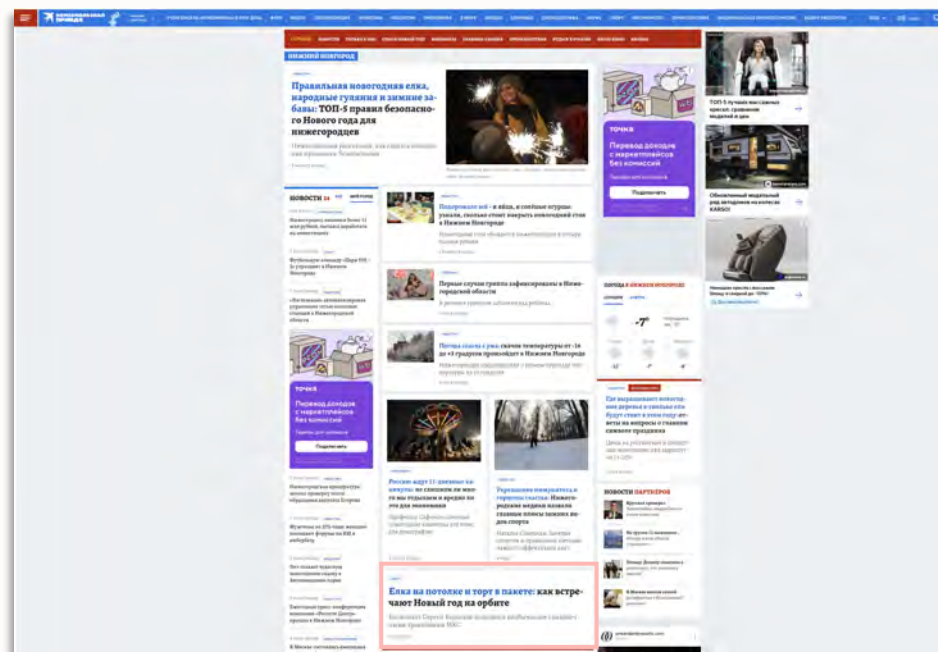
НИЖНИЙ НОВГОРОД

Правильная новогодняя елка, народные гуляния и зимние забавы: ТОП-5 правил безопасного Нового года для нижегородцев

точка

Перевод доходов с маркетплейсов без комиссий

Подключить

ТОП-5 лучших массажных кресел

Обогатимый модульный ряд автодомов на колесах KARSO!

НОВОСТИ

Подорожало всё – и яйца, и елочные игрушки: узнали, сколько стоит накрыть новогодний стол в Нижнем Новгороде

Первые случаи гриппа зафиксированы в Нижегородской области

Погода скажет: скачки температуры от -16 до +5 градусов произойдут в Нижнем Новгороде

точка

Перевод доходов с маркетплейсов без комиссий

Подключить

-7°

Где выращивают новогодние деревья и сколько они будут стоить в этом году: ответы на вопросы о главном символе праздника

Россиян ждут 11 дневных каникул: не слишком ли много мы отдыхаем и вредно ли это для экономики

Укрощение неприятности и горнолыжные гостиницы: Нижегородские медики назвали главные опасности зимних видов спорта

НОВОСТИ ПАРТНЕРОВ

Елка на потолке и торт в пакете: как встречают Новый год на орбите